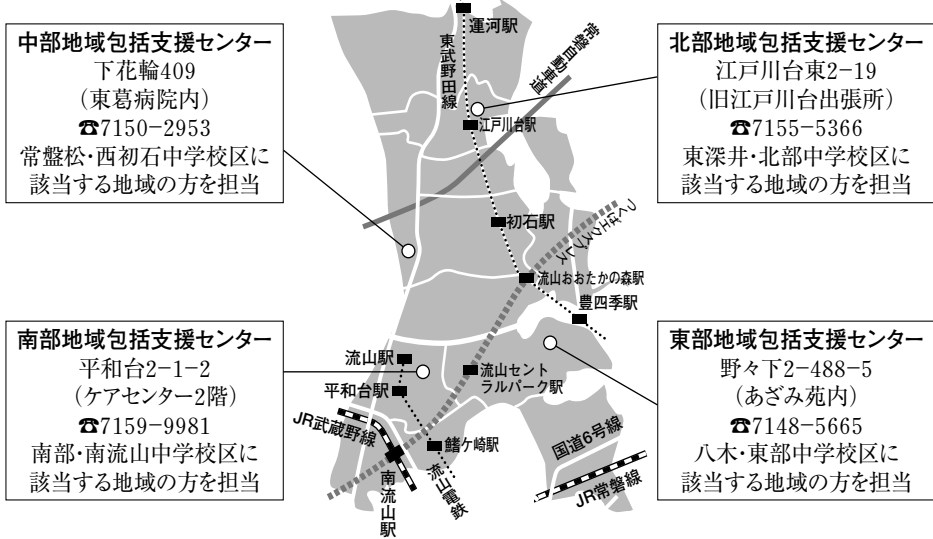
中部地域包括支援センター
下花輪409
(東葛病院内)
☎7150−2953
常盤松・西初石中学校区に該当する地域の方を担当

北部地域包括支援センター
江戸川台東2−19
(旧江戸川台出張所)
☎7155−5366
東深井・北部中学校区に該当する地域の方を担当

南部地域包括支援センター
平和台2−1−2
(ケアセンター2階)
☎7159−9981
南部・南流山中学校区に該当する地域の方を担当

東部地域包括支援センター
野々下2−488−5
(あざみ苑内)
☎7148−5665
八木・東部中学校区に該当する地域の方を担当

運河駅
東武野田線
常磐自動車道
江戸川台駅
初石駅
つくばエクスプレス
流山おおたかの森駅
豊四季駅
流山駅
平和台駅
流山セントラルパーク駅
JR武蔵野線
鰭ケ崎駅
南流山駅
流山電鉄
国道6号線
JR常磐線